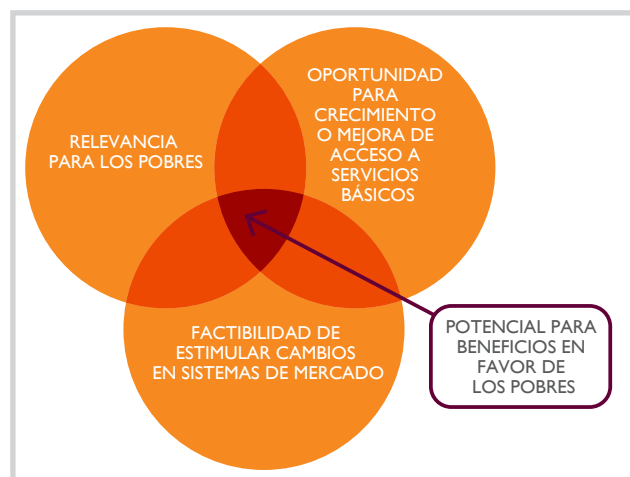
RELEVANCIA PARA LOS POBRES

OPORTUNIDAD PARA CRECIMIENTO O MEJORA DE ACCESO A SERVICIOS BÁSICOS

FACTIBILIDAD DE ESTIMULAR CAMBIOS EN SISTEMAS DE MERCADO

POTENCIAL PARA BENEFICIOS EN FAVOR DE LOS POBRES